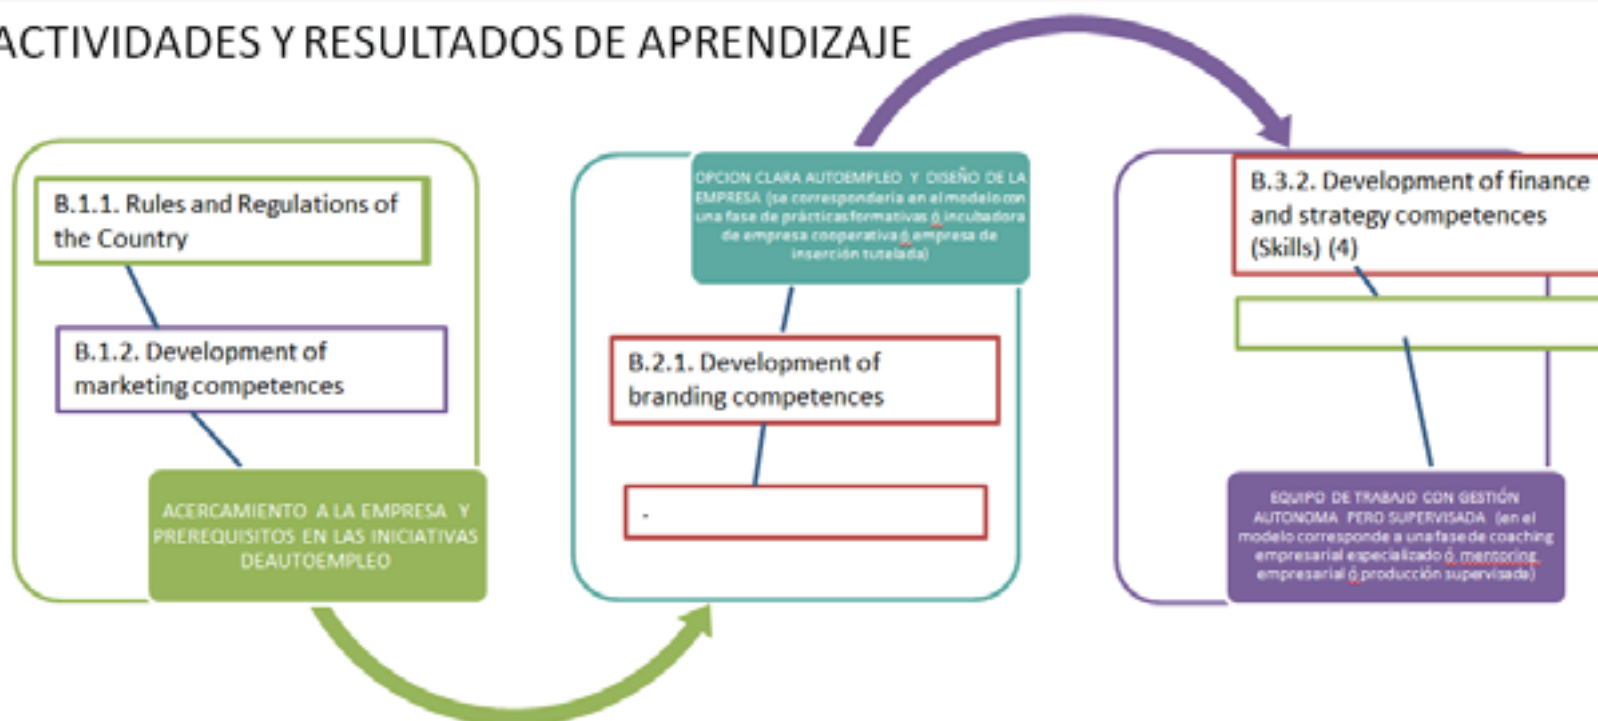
ACTIVIDADES Y RESULTADOS DE APRENDIZAJE

B.1.1. Rules and Regulations of the Country

B.1.2. Development of marketing competences

ACERCAMIENTO A LA EMPRESA Y PREREQUISITOS EN LAS INICIATIVAS DEAUTOEMPLEO

OPCION CLARA AUTOEMPLEO Y DISEÑO DE LA EMPRESA (se correspondería en el modelo con una fase de prácticas formativas ó incubadora de empresa cooperativa ó empresa de inserción tutelada)

B.2.1. Development of branding competences

-

B.3.2. Development of finance and strategy competences (Skills) (4)

EQUIPO DE TRABAJO CON GESTIÓN AUTONOMA PERO SUPERVISADA (en el modelo corresponde a una fase de coaching empresarial especializado ó mentoring empresarial ó producción supervisada)